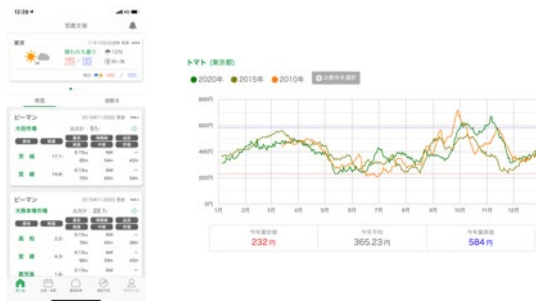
12:28

営農支援

東京

晴れのち曇り

ピーマン

大田市場

宮崎

ピーマン

大阪本場市場

高知

宮崎

トマト（東京都）

2020年 2015年 2010年 比較年を選択

600円

400円

200円

0円

1月 2月 3月 4月 5月 6月 7月 8月 9月 10月 11月 12月

今年最安値
232円

今年平均
365.23円

今年最高値
584円